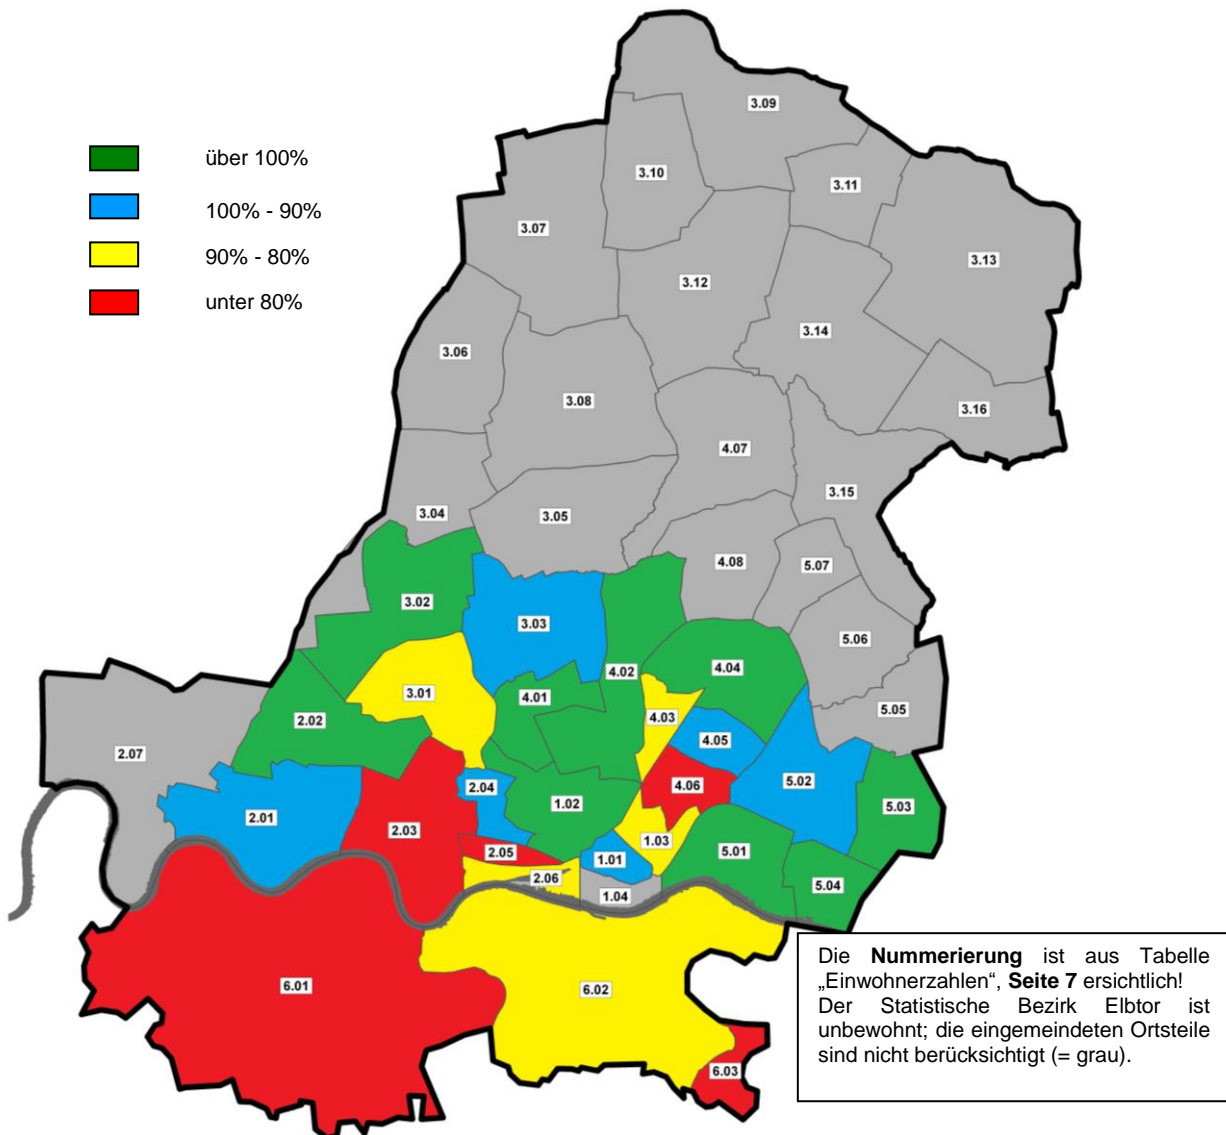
über 100%

100% - 90%

90% - 80%

unter 80%

3.09

3.10

3.11

3.07

3.13

3.12

3.14

3.06

3.08

3.16

4.07

3.15

3.04

3.05

4.08

5.07

3.02

3.03

5.06

4.04

4.02

3.01

4.01

5.05

2.02

4.03

4.05

2.07

4.06

5.02

2.04

1.02

5.03

2.01

2.03

1.03

2.05

1.01

5.01

2.06

5.04

1.04

6.01

6.02

6.03

Die **Nummerierung** ist aus Tabelle „Einwohnerzahlen", **Seite 7** ersichtlich! Der Statistische Bezirk Elbtor ist unbewohnt; die eingemeindeten Ortsteile sind nicht berücksichtigt (= grau).